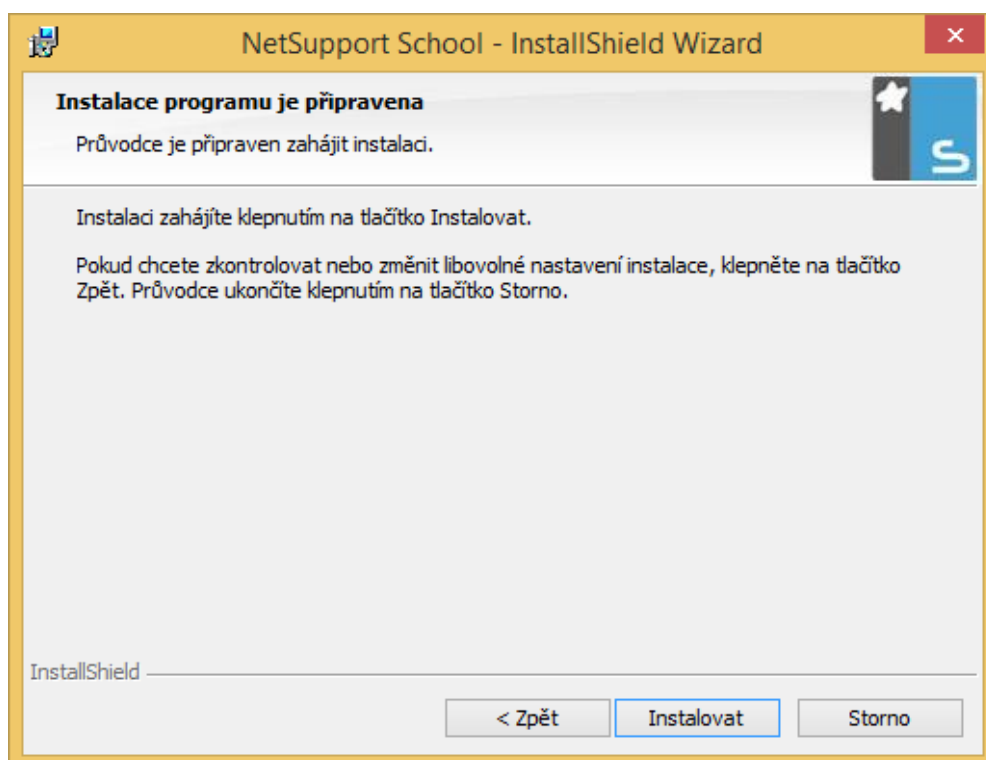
NetSupport School - InstallShield Wizard

Instalace programu je připravena

Průvodce je připraven zahájit instalaci.

Instalaci zahájíte klepnutím na tlačítko Instalovat.

Pokud chcete zkontrolovat nebo změnit libovolné nastavení instalace, klepněte na tlačítko Zpět. Průvodce ukončíte klepnutím na tlačítko Storno.

InstallShield

< Zpět | Instalovat | Storno